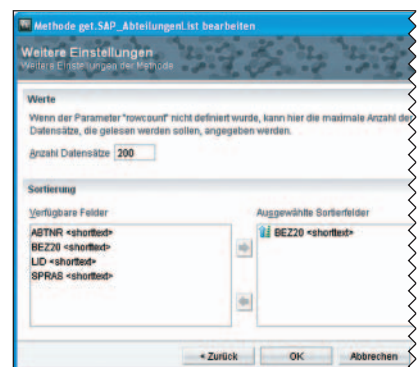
Methode get.SAP_AbteilungenList bearbeiten

Weitere Einstellungen
Weitere Einstellungen der Methode

Werte
Wenn der Parameter "rowcount" nicht definiert wurde, kann hier die maximale Anzahl der Datensätze, die gelesen werden sollen, angegeben werden.

Anzahl Datensätze 200

Sortierung
Verfügbare Felder
ABTNR <shorttext>
BEZ20 <shorttext>
LID <shorttext>
SPRAS <shorttext>

Ausgewählte Sortierfelder
BEZ20 <shorttext>

< Zurück OK Abbrechen